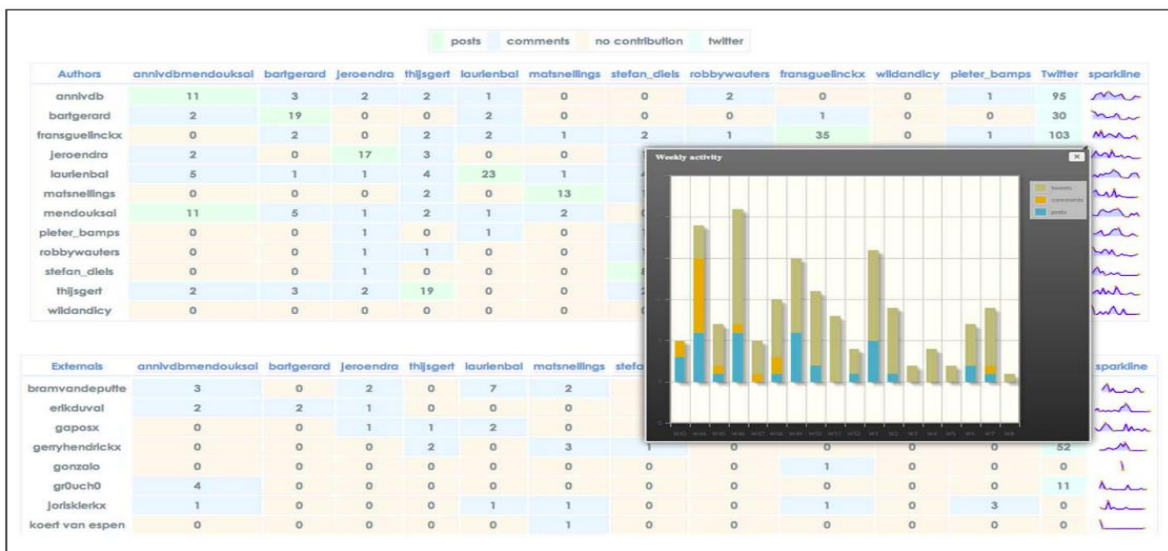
posts comments no contribution twitter

| Authors | annivdbmendouksal | bartgerard | jeroendra | thijsgert | laurienbal | matsnellings | stefan_diels | robbywauters | fransgueIinckx | wildandicy | pieter_bamps | Twitter | sparkline |
|---|---|---|---|---|---|---|---|---|---|---|---|---|---|
| annivdb | 11 | 3 | 2 | 2 | 1 | 0 | 0 | 2 | 0 | 0 | 1 | 95 | |
| bartgerard | 2 | 19 | 0 | 0 | 2 | 0 | 0 | 0 | 1 | 0 | 0 | 30 | |
| fransgueIinckx | 0 | 2 | 0 | 2 | 2 | 1 | 2 | 1 | 35 | 0 | 1 | 103 | |
| jeroendra | 2 | 0 | 17 | 3 | 0 | 0 | | | | | | | |
| laurienbal | 5 | 1 | 1 | 4 | 23 | 1 | | | | | | | |
| matsnellings | 0 | 0 | 0 | 2 | 0 | 13 | | | | | | | |
| mendouksal | 11 | 5 | 1 | 2 | 1 | 2 | | | | | | | |
| pieter_bamps | 0 | 0 | 1 | 0 | 1 | 0 | | | | | | | |
| robbywauters | 0 | 0 | 1 | 1 | 0 | 0 | | | | | | | |
| stefan_diels | 0 | 0 | 1 | 0 | 0 | 0 | | | | | | | |
| thijsgert | 2 | 3 | 2 | 19 | 0 | 0 | | | | | | | |
| wildandicy | 0 | 0 | 0 | 0 | 0 | 0 | | | | | | | |

Weekly activity

tweets
comments
posts

| Externals | annivdbmendouksal | bartgerard | jeroendra | thijsgert | laurienbal | matsnellings | stefa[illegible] | | | | | | sparkline |
|---|---|---|---|---|---|---|---|---|---|---|---|---|---|
| bramvandeputte | 3 | 0 | 2 | 0 | 7 | 2 | | | | | | | |
| erikduval | 2 | 2 | 1 | 0 | 0 | 0 | | | | | | | |
| gaposx | 0 | 0 | 1 | 1 | 2 | 0 | | | | | | | |
| gerryhendrickx | 0 | 0 | 0 | 2 | 0 | 3 | 1 | 0 | 0 | 0 | 0 | 52 | |
| gonzalo | 0 | 0 | 0 | 0 | 0 | 0 | 0 | 0 | 1 | 0 | 0 | 0 | |
| gr0uch0 | 4 | 0 | 0 | 0 | 0 | 0 | 0 | 0 | 0 | 0 | 0 | 11 | |
| jorisklerkx | 1 | 0 | 0 | 0 | 1 | 1 | 0 | 0 | 1 | 0 | 3 | 0 | |
| koert van espen | 0 | 0 | 0 | 0 | 0 | 1 | 0 | 0 | 0 | 0 | 0 | 0 | |